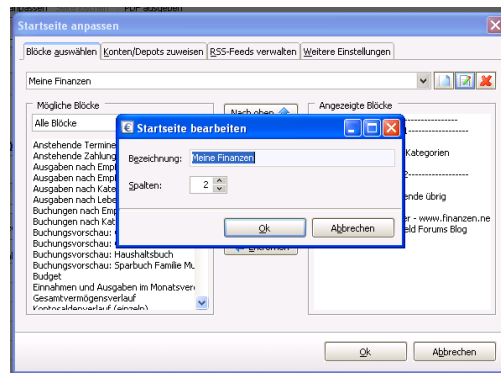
anpassen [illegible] PDF ausgeben

Startseite anpassen

Blöcke auswählen | Konten/Depots zuweisen | RSS-Feeds verwalten | Weitere Einstellungen

Meine Finanzen

Mögliche Blöcke

Alle Blöcke

Anstehende Termine
Anstehende Zahlung
Ausgaben nach Emp
Ausgaben nach Emp
Ausgaben nach Kate
Ausgaben nach Kate
Ausgaben nach Lebe
Buchungen nach Emp
Buchungen nach Kat
Buchungsvorschau:
Buchungsvorschau:
Buchungsvorschau: Haushaltsbuch
Buchungsvorschau: Sparbuch Familie Mu
Budget
Einnahmen und Ausgaben im Monatsverl
Gesamtvermögensverlauf
Kontosaldenverlauf (einzeln)

Nach oben

Entfernen

Angezeigte Blöcke

Kategorien

ende übrig

er - www.finanzen.ne
eld Forums Blog

Startseite bearbeiten

Bezeichnung: Meine Finanzen

Spalten: 2

Ok

Abbrechen

Ok

Abbrechen